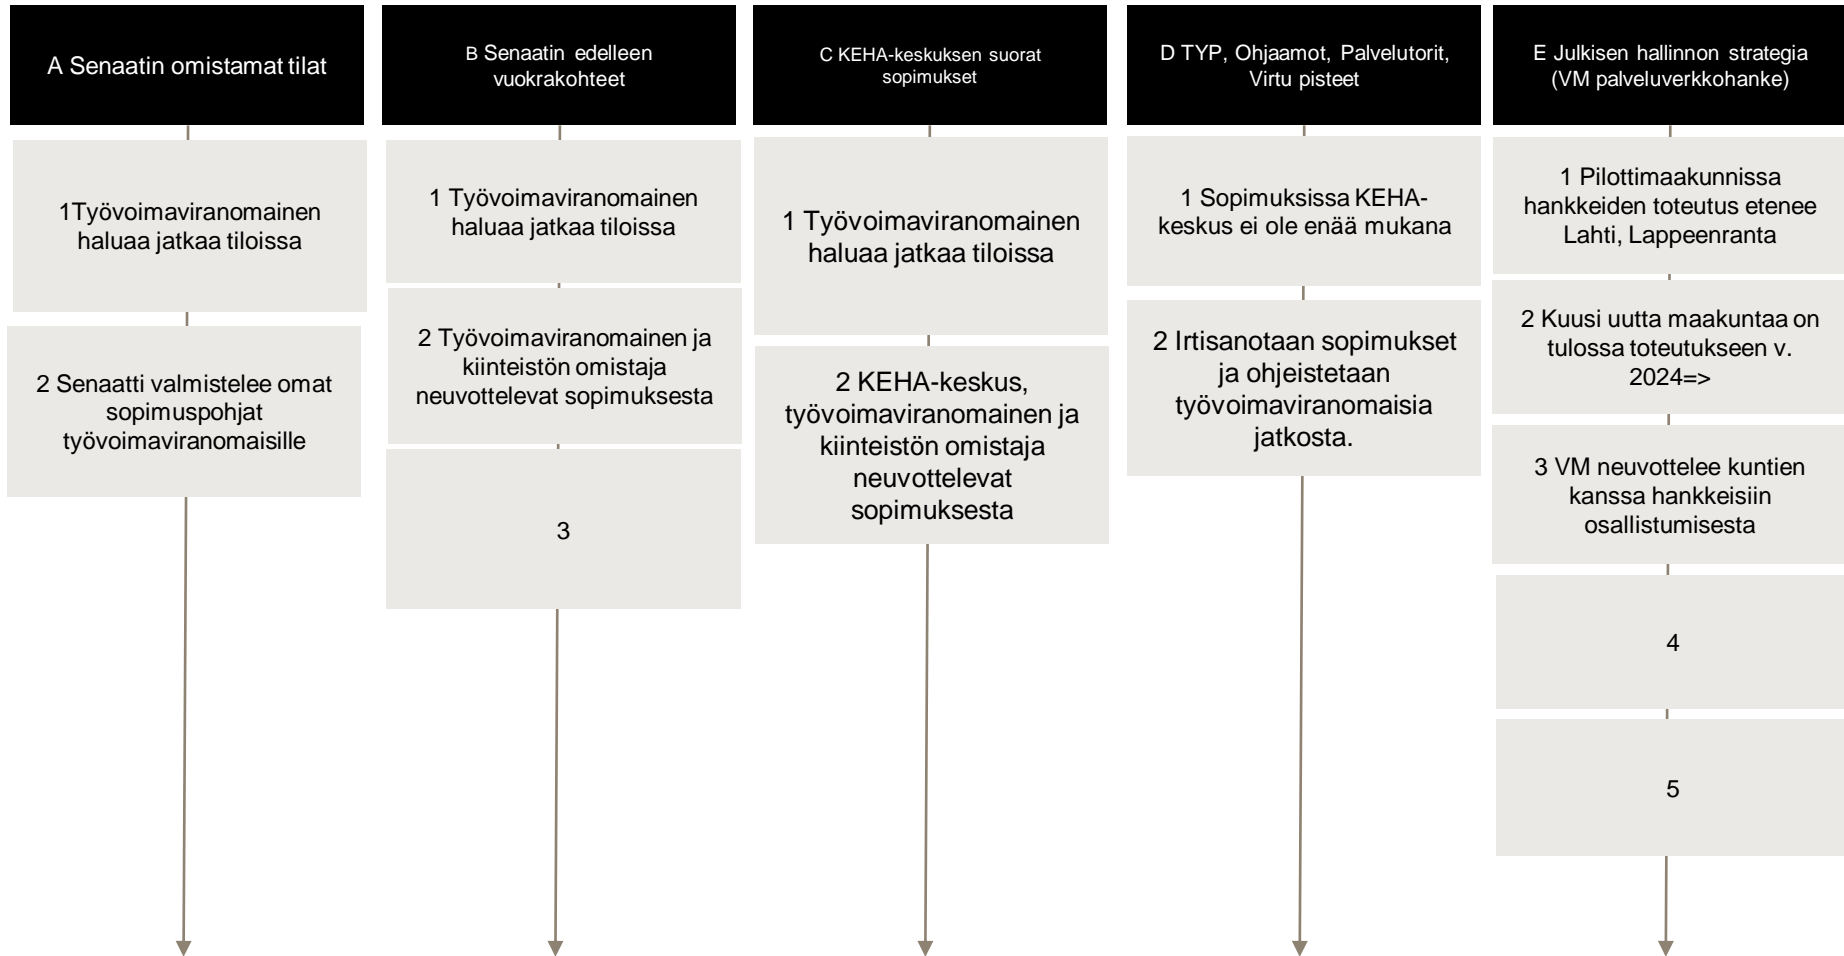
A Senaatin omistamat tilat

1Työvoimaviranomainen haluaa jatkaa tiloissa

2 Senaatti valmistelee omat sopimuspohjat työvoimaviranomaisille

B Senaatin edelleen vuokrakohteet

1 Työvoimaviranomainen haluaa jatkaa tiloissa

2 Työvoimaviranomainen ja kiinteistön omistaja neuvottelevat sopimuksesta

3

C KEHA-keskuksen suorat sopimukset

1 Työvoimaviranomainen haluaa jatkaa tiloissa

2 KEHA-keskus, työvoimaviranomainen ja kiinteistön omistaja neuvottelevat sopimuksesta

D TYP, Ohjaamot, Palvelutorit, Virtu pisteet

1 Sopimuksissa KEHA-keskus ei ole enää mukana

2 Irtisanotaan sopimukset ja ohjeistetaan työvoimaviranomaisia jatkosta.

E Julkisen hallinnon strategia (VM palveluverkkohanke)

1 Pilottimaakunnissa hankkeiden toteutus etenee Lahti, Lappeenranta

2 Kuusi uutta maakuntaa on tulossa toteutukseen v. 2024=>

3 VM neuvottelee kuntien kanssa hankkeisiin osallistumisesta

4

5